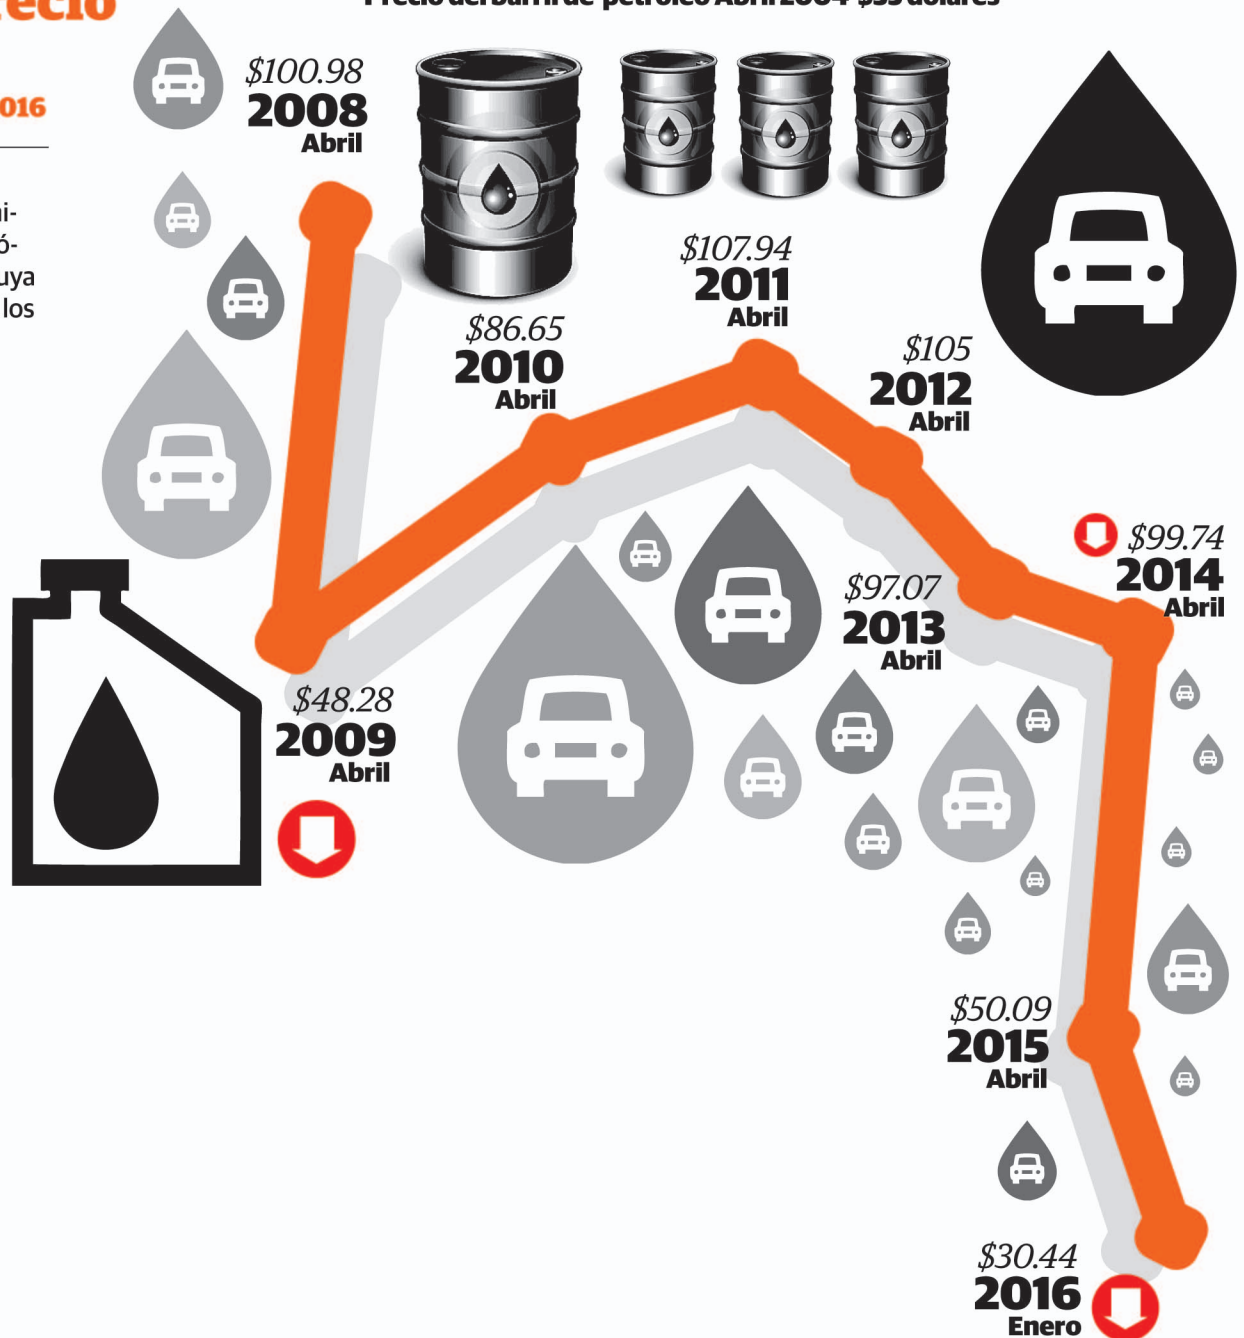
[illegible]ecio

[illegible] barril de petróleo Abril 2004 $35 dólares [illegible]

016

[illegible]i-
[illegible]ó-
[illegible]uya
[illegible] los

$100.98
2008
Abril

$48.28
2009
Abril

$86.65
2010
Abril

$107.94
2011
Abril

$105
2012
Abril

$97.07
2013
Abril

$99.74
2014
Abril

$50.09
2015
Abril

$30.44
2016
Enero